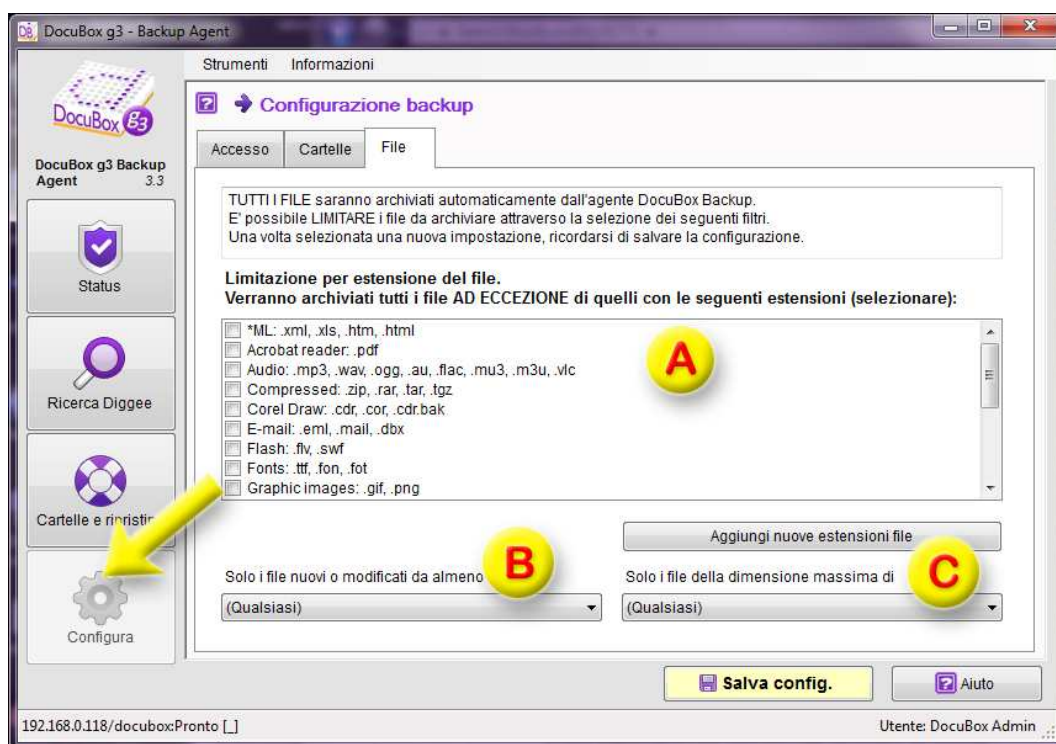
DocuBox g3 - Backup Agent

Strumenti Informazioni

DocuBox g3

DocuBox g3 Backup Agent 3.3

Status

Ricerca Diggee

Cartelle e ripristin

Configura

Configurazione backup

Accesso Cartelle File

TUTTI I FILE saranno archiviati automaticamente dall'agente DocuBox Backup.
E' possibile LIMITARE i file da archiviare attraverso la selezione dei seguenti filtri.
Una volta selezionata una nuova impostazione, ricordarsi di salvare la configurazione.

Limitazione per estensione del file.
Verranno archiviati tutti i file AD ECCEZIONE di quelli con le seguenti estensioni (selezionare):

*ML: .xml, .xls, .htm, .html
Acrobat reader: .pdf
Audio: .mp3, .wav, .ogg, .au, .flac, .mu3, .m3u, .vlc
Compressed: .zip, .rar, .tar, .tgz
Corel Draw: .cdr, .cor, .cdr.bak
E-mail: .eml, .mail, .dbx
Flash: .flv, .swf
Fonts: .ttf, .fon, .fot
Graphic images: .gif, .png

A

Aggiungi nuove estensioni file

B

C

Solo i file nuovi o modificati da almeno

Solo i file della dimensione massima di

(Qualsiasi)

(Qualsiasi)

Salva config.

Aiuto

192.168.0.118/docubox:Pronto [_]

Utente: DocuBox Admin